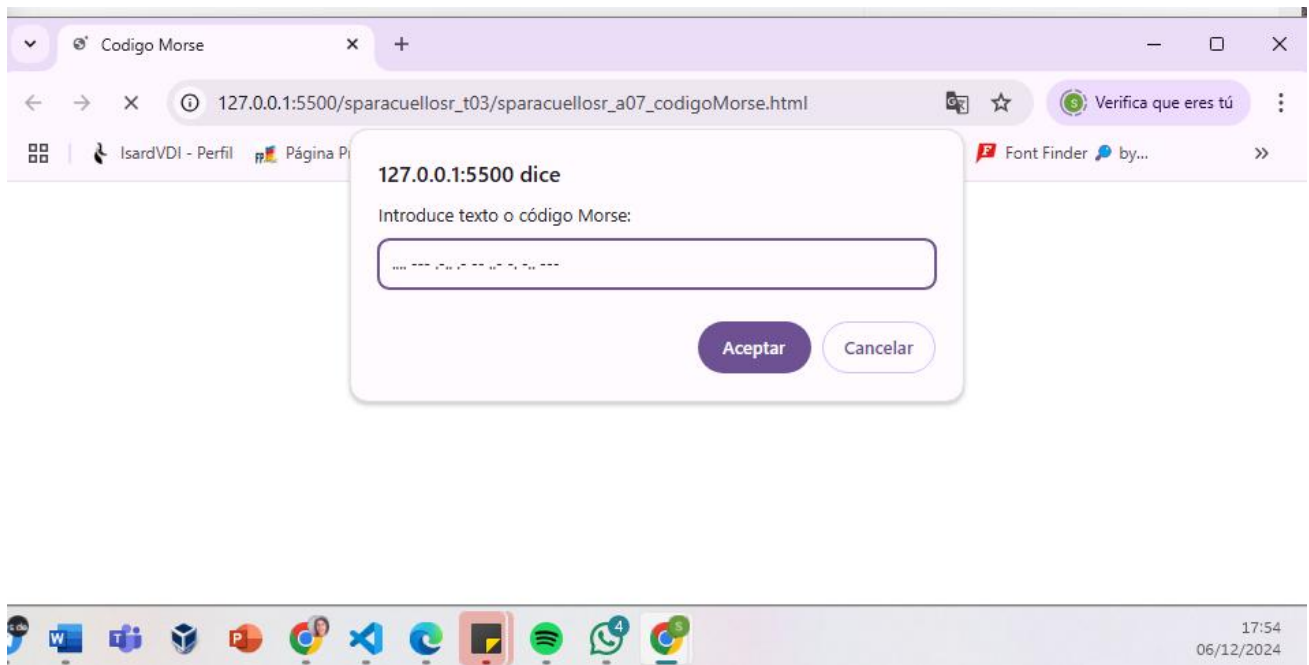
Codigo Morse

127.0.0.1:5500/sparacuellosr_t03/sparacuellosr_a07_codigoMorse.html

Verifica que eres tú

IsardVDI - Perfil  Página P

Font Finder  by...

127.0.0.1:5500 dice

Introduce texto o código Morse:

.... --- .-.. .- -- ..- -. -.. ---

Aceptar  Cancelar

17:54
06/12/2024